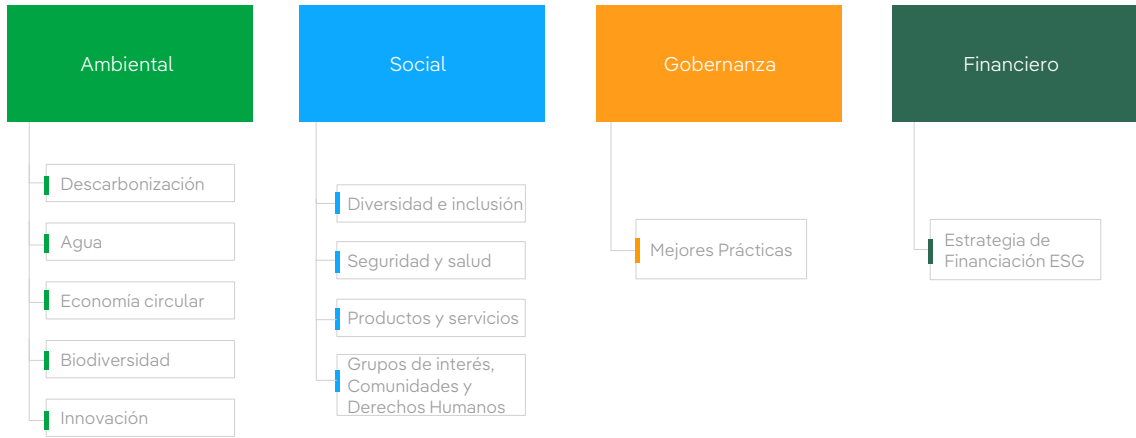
Ambiental

Descarbonización

Agua

Economía circular

Biodiversidad

Innovación

Social

Diversidad e inclusión

Seguridad y salud

Productos y servicios

Grupos de interés, Comunidades y Derechos Humanos

Gobernanza

Mejores Prácticas

Financiero

Estrategia de Financiación ESG